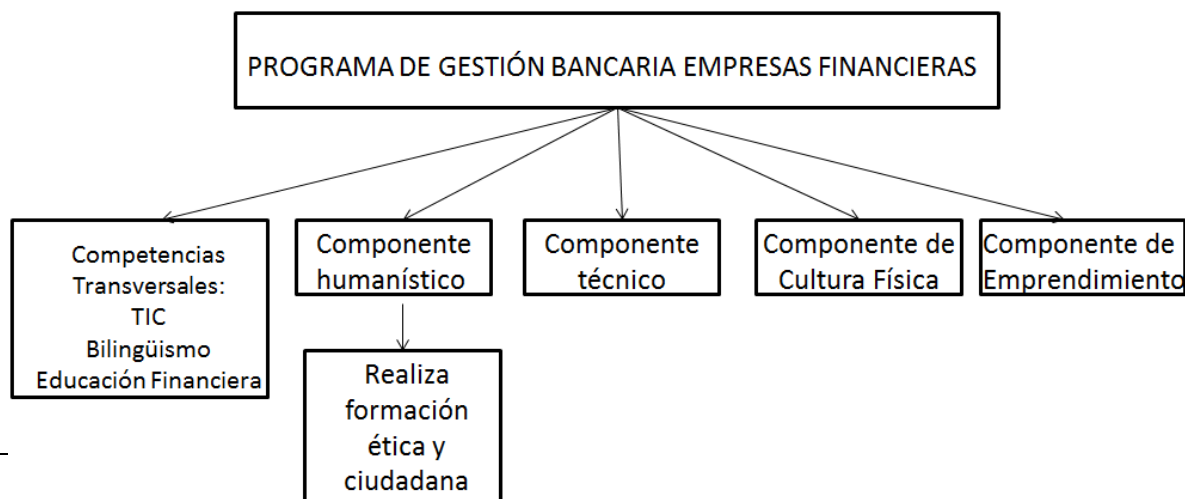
PROGRAMA DE GESTIÓN BANCARIA EMPRESAS FINANCIERAS

Competencias Transversales:
TIC
Bilingüismo
Educación Financiera

Componente humanístico

Realiza formación ética y ciudadana

Componente técnico

Componente de Cultura Física

Componente de Emprendimiento